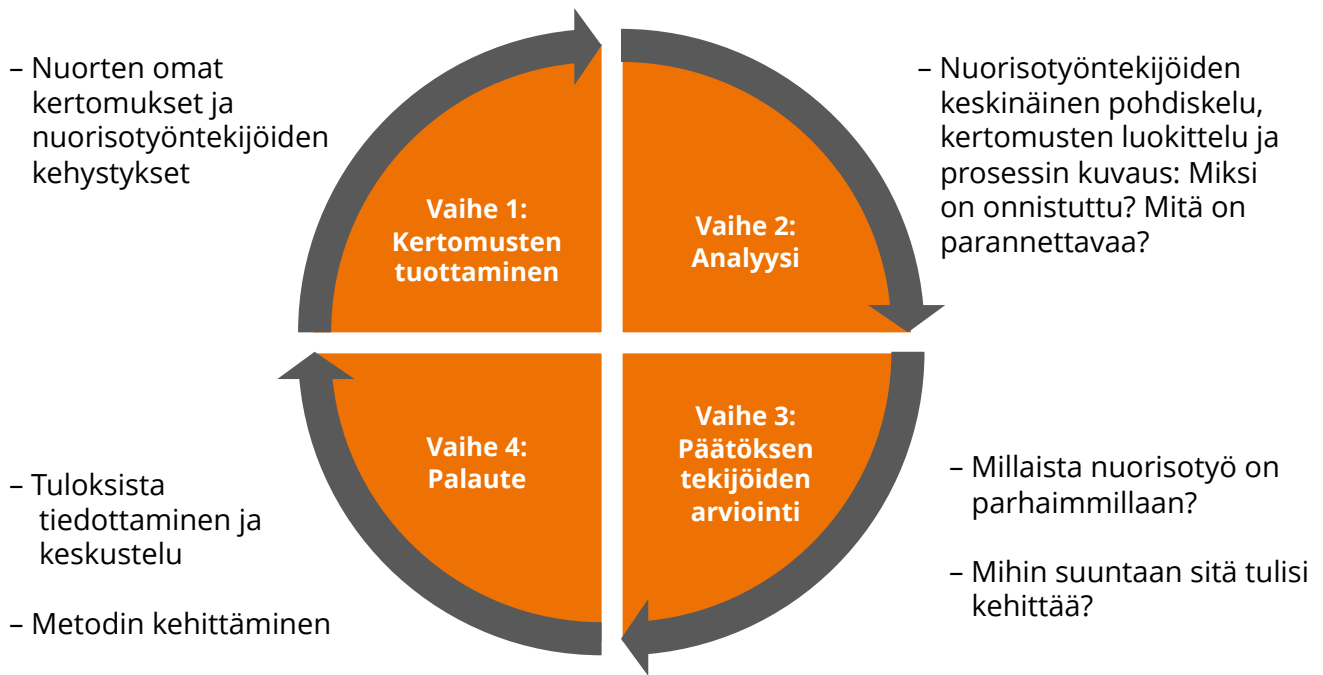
– Nuorten omat kertomukset ja nuorisotyöntekijöiden kehystykset

Vaihe 1: Kertomusten tuottaminen

Vaihe 2: Analyysi

– Nuorisotyöntekijöiden keskinäinen pohdiskelu, kertomusten luokittelu ja prosessin kuvaus: Miksi on onnistuttu? Mitä on parannettavaa?

Vaihe 4: Palaute

Vaihe 3: Päätöksen tekijöiden arviointi

– Tuloksista tiedottaminen ja keskustelu

– Metodin kehittäminen

– Millaista nuorisotyö on parhaimmillaan?

– Mihin suuntaan sitä tulisi kehittää?